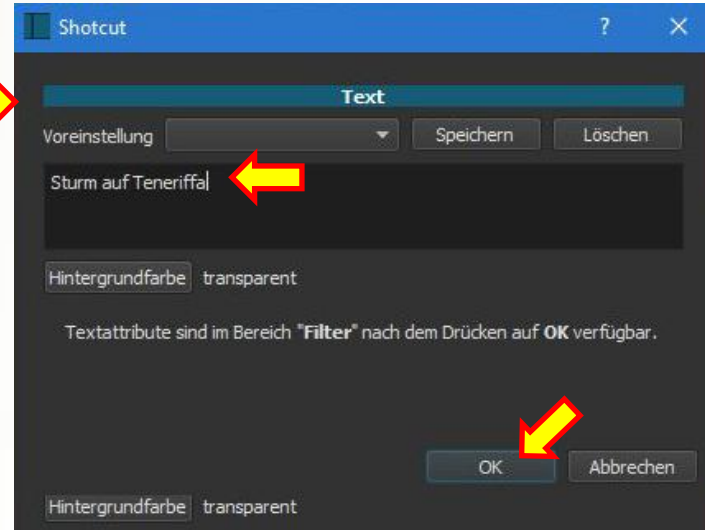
Shotcut

?

Text

Voreinstellung

Speichern

Löschen

Sturm auf Teneriffa

Hintergrundfarbe transparent

Textattribute sind im Bereich "**Filter**" nach dem Drücken auf **OK** verfügbar.

OK

Abbrechen

Hintergrundfarbe transparent